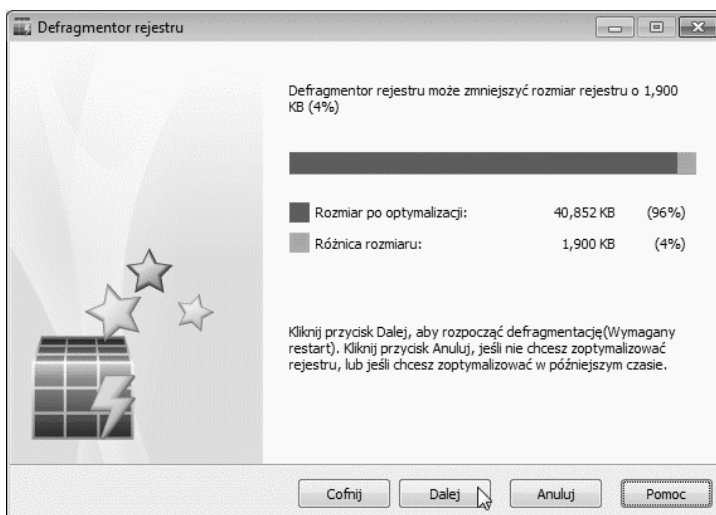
Defragmentor rejestru

Defragmentor rejestru może zmniejszyć rozmiar rejestru o 1,900 KB (4%)

| | | |
|---|---|---|
| Rozmiar po optymalizacji: | 40,852 KB | (96%) |
| Różnica rozmiaru: | 1,900 KB | (4%) |

Kliknij przycisk Dalej, aby rozpocząć defragmentację(Wymagany restart). Kliknij przycisk Anuluj, jeśli nie chcesz zoptymalizować rejestru, lub jeśli chcesz zoptymalizować w późniejszym czasie.

Cofnij Dalej Anuluj Pomoc